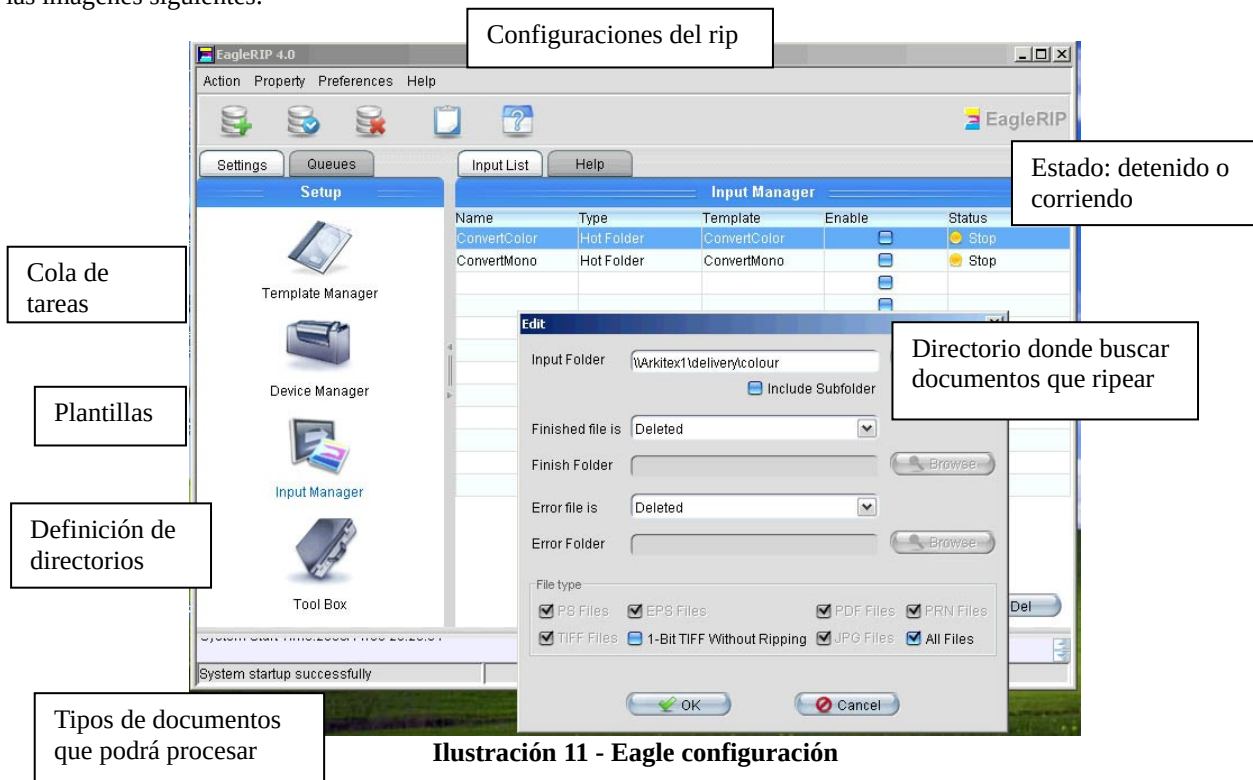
las imágenes siguientes:

Configuraciones del rip

EagleRIP 4.0

Action Property Preferences Help

EagleRIP

Settings Queues

Input List Help

Estado: detenido o corriendo

Setup

Input Manager

| Name | Type | Template | Enable | Status |
|---|---|---|---|---|
| ConvertColor | Hot Folder | ConvertColor | | Stop |
| ConvertMono | Hot Folder | ConvertMono | | Stop |

Cola de tareas

Template Manager

Device Manager

Plantillas

Input Manager

Definición de directorios

Tool Box

Edit

Input Folder \\Arkitex1\delivery\colour

Include Subfolder

Directorio donde buscar documentos que ripear

Finished file is Deleted

Finish Folder Browse

Error file is Deleted

Error Folder Browse

File type

PS Files EPS Files PDF Files PRN Files

TIFF Files 1-Bit TIFF Without Ripping JPG Files All Files

Del

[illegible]

System startup successfully

OK Cancel

Tipos de documentos que podrá procesar

Ilustración 11 - Eagle configuración